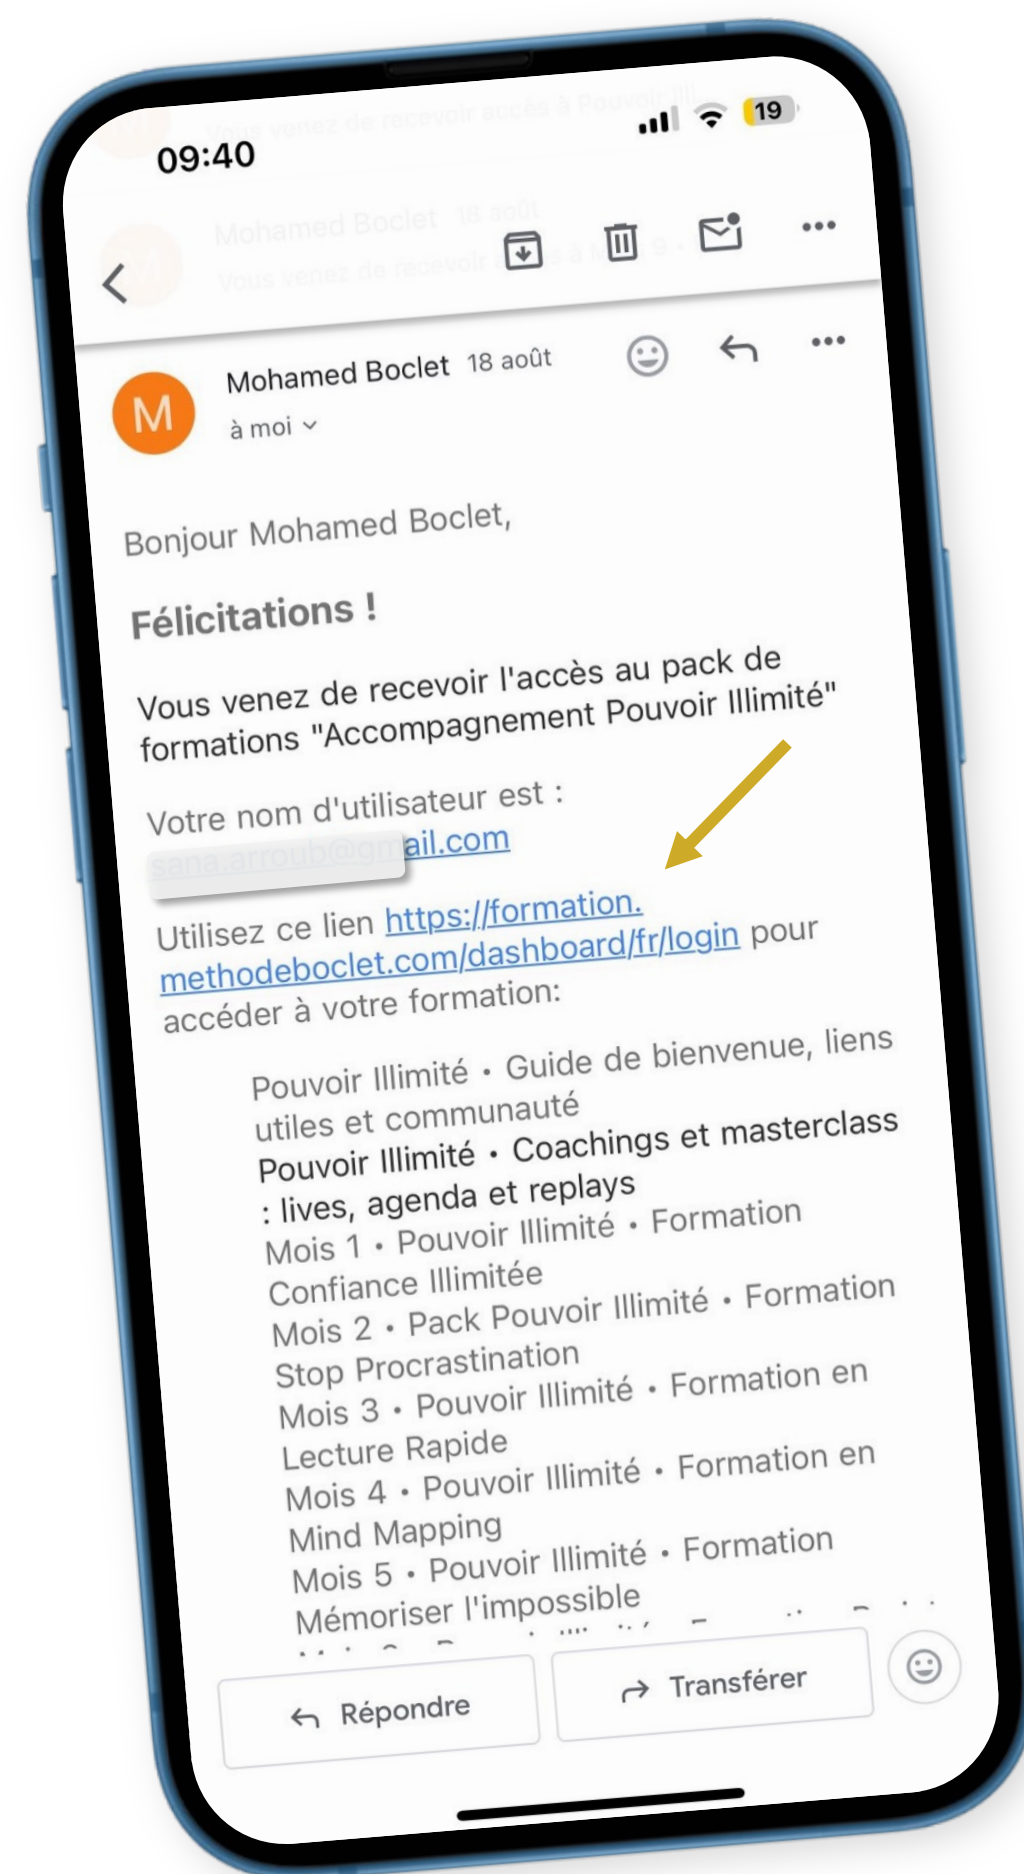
09:40

19

Mohamed Boclet 18 août

M

Mohamed Boclet 18 août

à moi

Bonjour Mohamed Boclet,

Félicitations !

Vous venez de recevoir l'accès au pack de formations "Accompagnement Pouvoir Illimité"

Votre nom d'utilisateur est : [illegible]ail.com

Utilisez ce lien https://formation.methodeboclet.com/dashboard/fr/login pour accéder à votre formation:

Pouvoir Illimité • Guide de bienvenue, liens utiles et communauté
Pouvoir Illimité • Coachings et masterclass : lives, agenda et replays
Mois 1 • Pouvoir Illimité • Formation Confiance Illimitée
Mois 2 • Pack Pouvoir Illimité • Formation Stop Procrastination
Mois 3 • Pouvoir Illimité • Formation en Lecture Rapide
Mois 4 • Pouvoir Illimité • Formation en Mind Mapping
Mois 5 • Pouvoir Illimité • Formation Mémoriser l'impossible
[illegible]

Répondre

Transférer